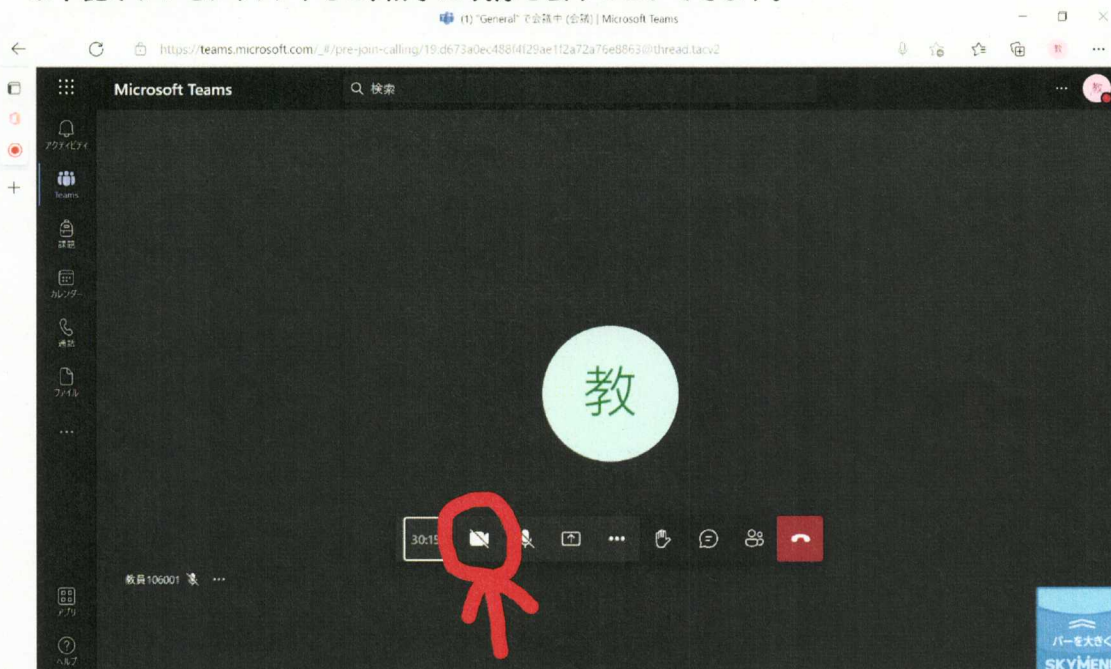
(1) "General" で会議中 (会議) | Microsoft Teams

https://teams.microsoft.com/_#/pre-join-calling/19:d673a0ec488f4f29ae1f2a72a76e8863@thread.tacv2

Microsoft Teams

検索

アクティビティ

Teams

課題

カレンダー

通話

ファイル

...

アプリ

ヘルプ

教

30:15

教員106001

バーを大きく

SKYMENU